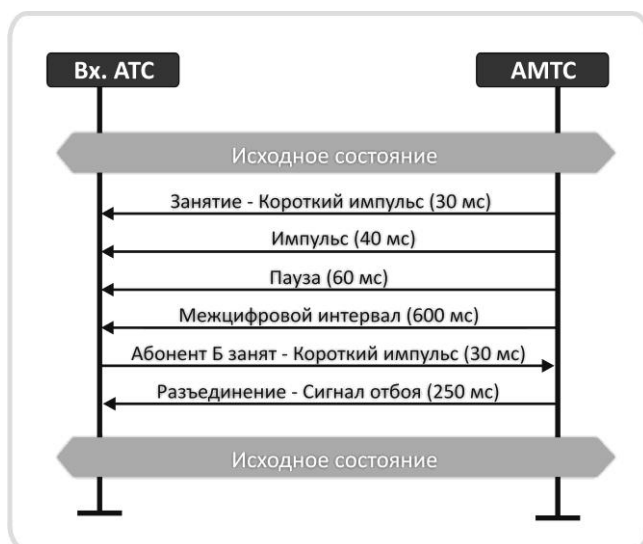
Вх. АТС

АМТС

Исходное состояние

Занятие - Короткий импульс (30 мс)

Импульс (40 мс)

Пауза (60 мс)

Межцифровой интервал (600 мс)

Абонент Б занят - Короткий импульс (30 мс)

Разъединение - Сигнал отбоя (250 мс)

Исходное состояние